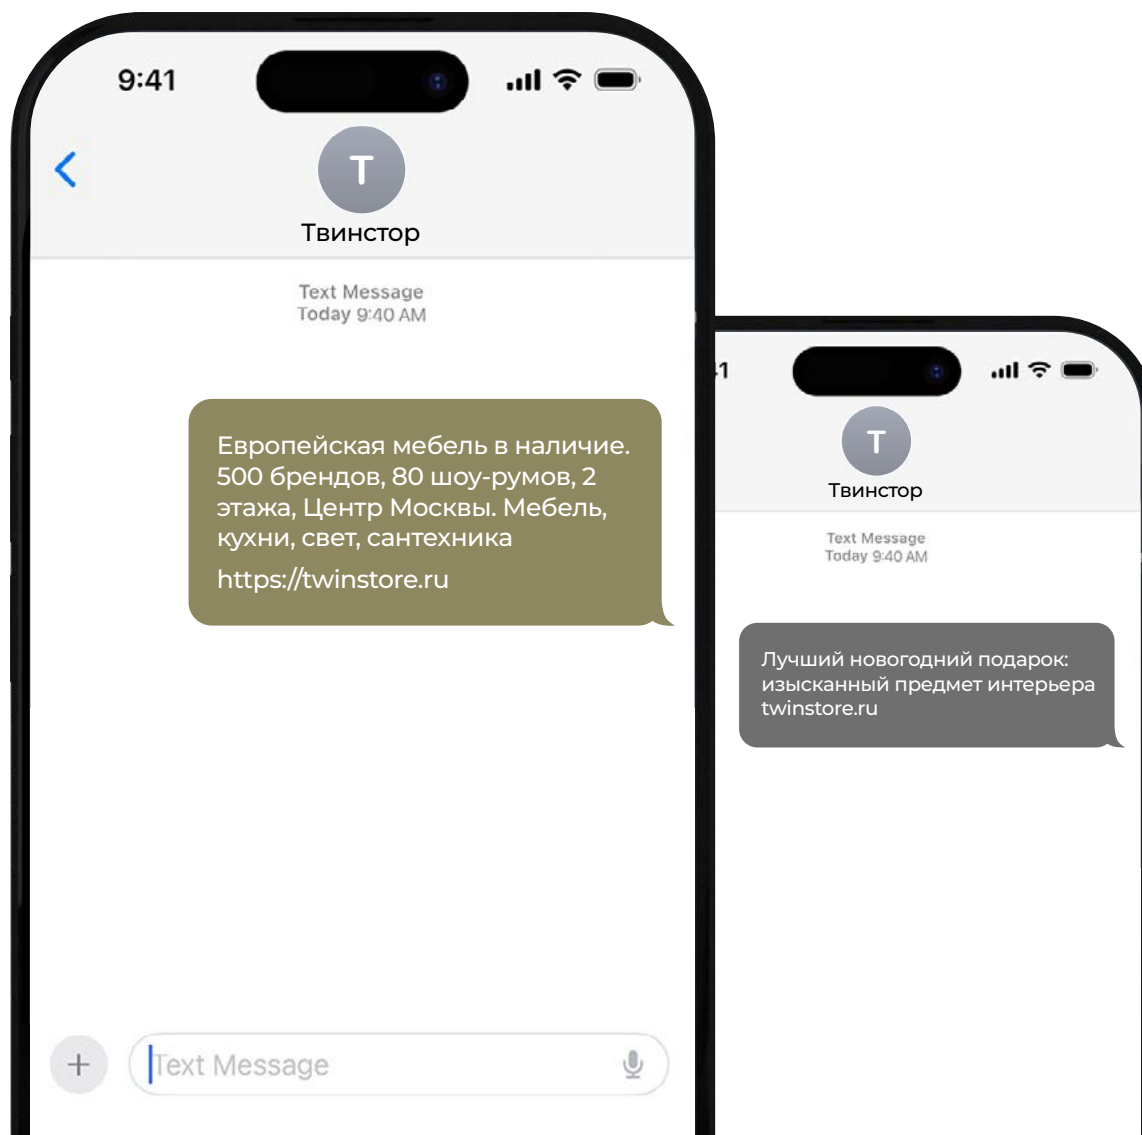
9:41

T

Твинстор

Text Message
Today 9:40 AM

Европейская мебель в наличие. 500 брендов, 80 шоу-румов, 2 этажа, Центр Москвы. Мебель, кухни, свет, сантехника

https://twinstore.ru

+

Text Message

1

T

Твинстор

Text Message
Today 9:40 AM

Лучший новогодний подарок: изысканный предмет интерьера twinstore.ru